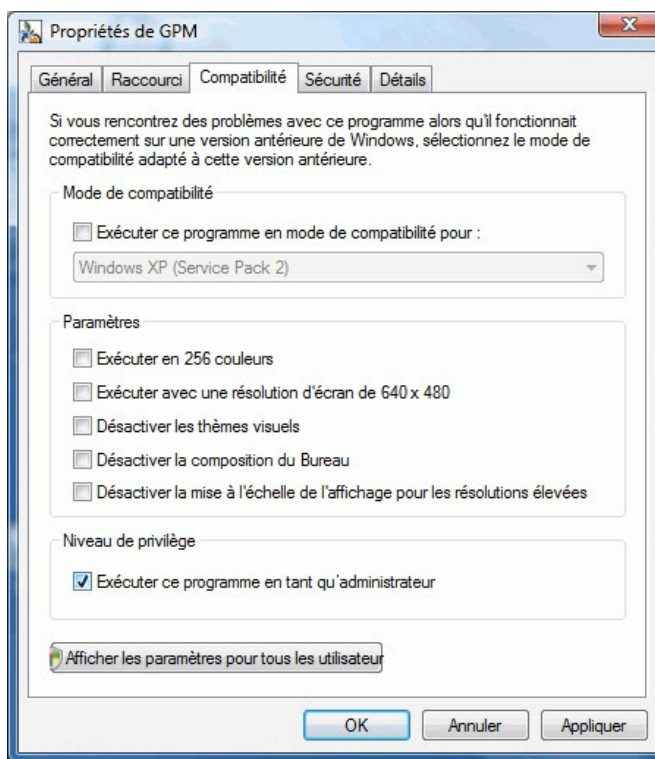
Propriétés de GPM

Général | Raccourci | Compatibilité | Sécurité | Détails

Si vous rencontrez des problèmes avec ce programme alors qu'il fonctionnait correctement sur une version antérieure de Windows, sélectionnez le mode de compatibilité adapté à cette version antérieure.

Mode de compatibilité

Exécuter ce programme en mode de compatibilité pour :

Windows XP (Service Pack 2)

Paramètres

Exécuter en 256 couleurs

Exécuter avec une résolution d'écran de 640 x 480

Désactiver les thèmes visuels

Désactiver la composition du Bureau

Désactiver la mise à l'échelle de l'affichage pour les résolutions élevées

Niveau de privilège

Exécuter ce programme en tant qu'administrateur

Afficher les paramètres pour tous les utilisateur

OK | Annuler | Appliquer